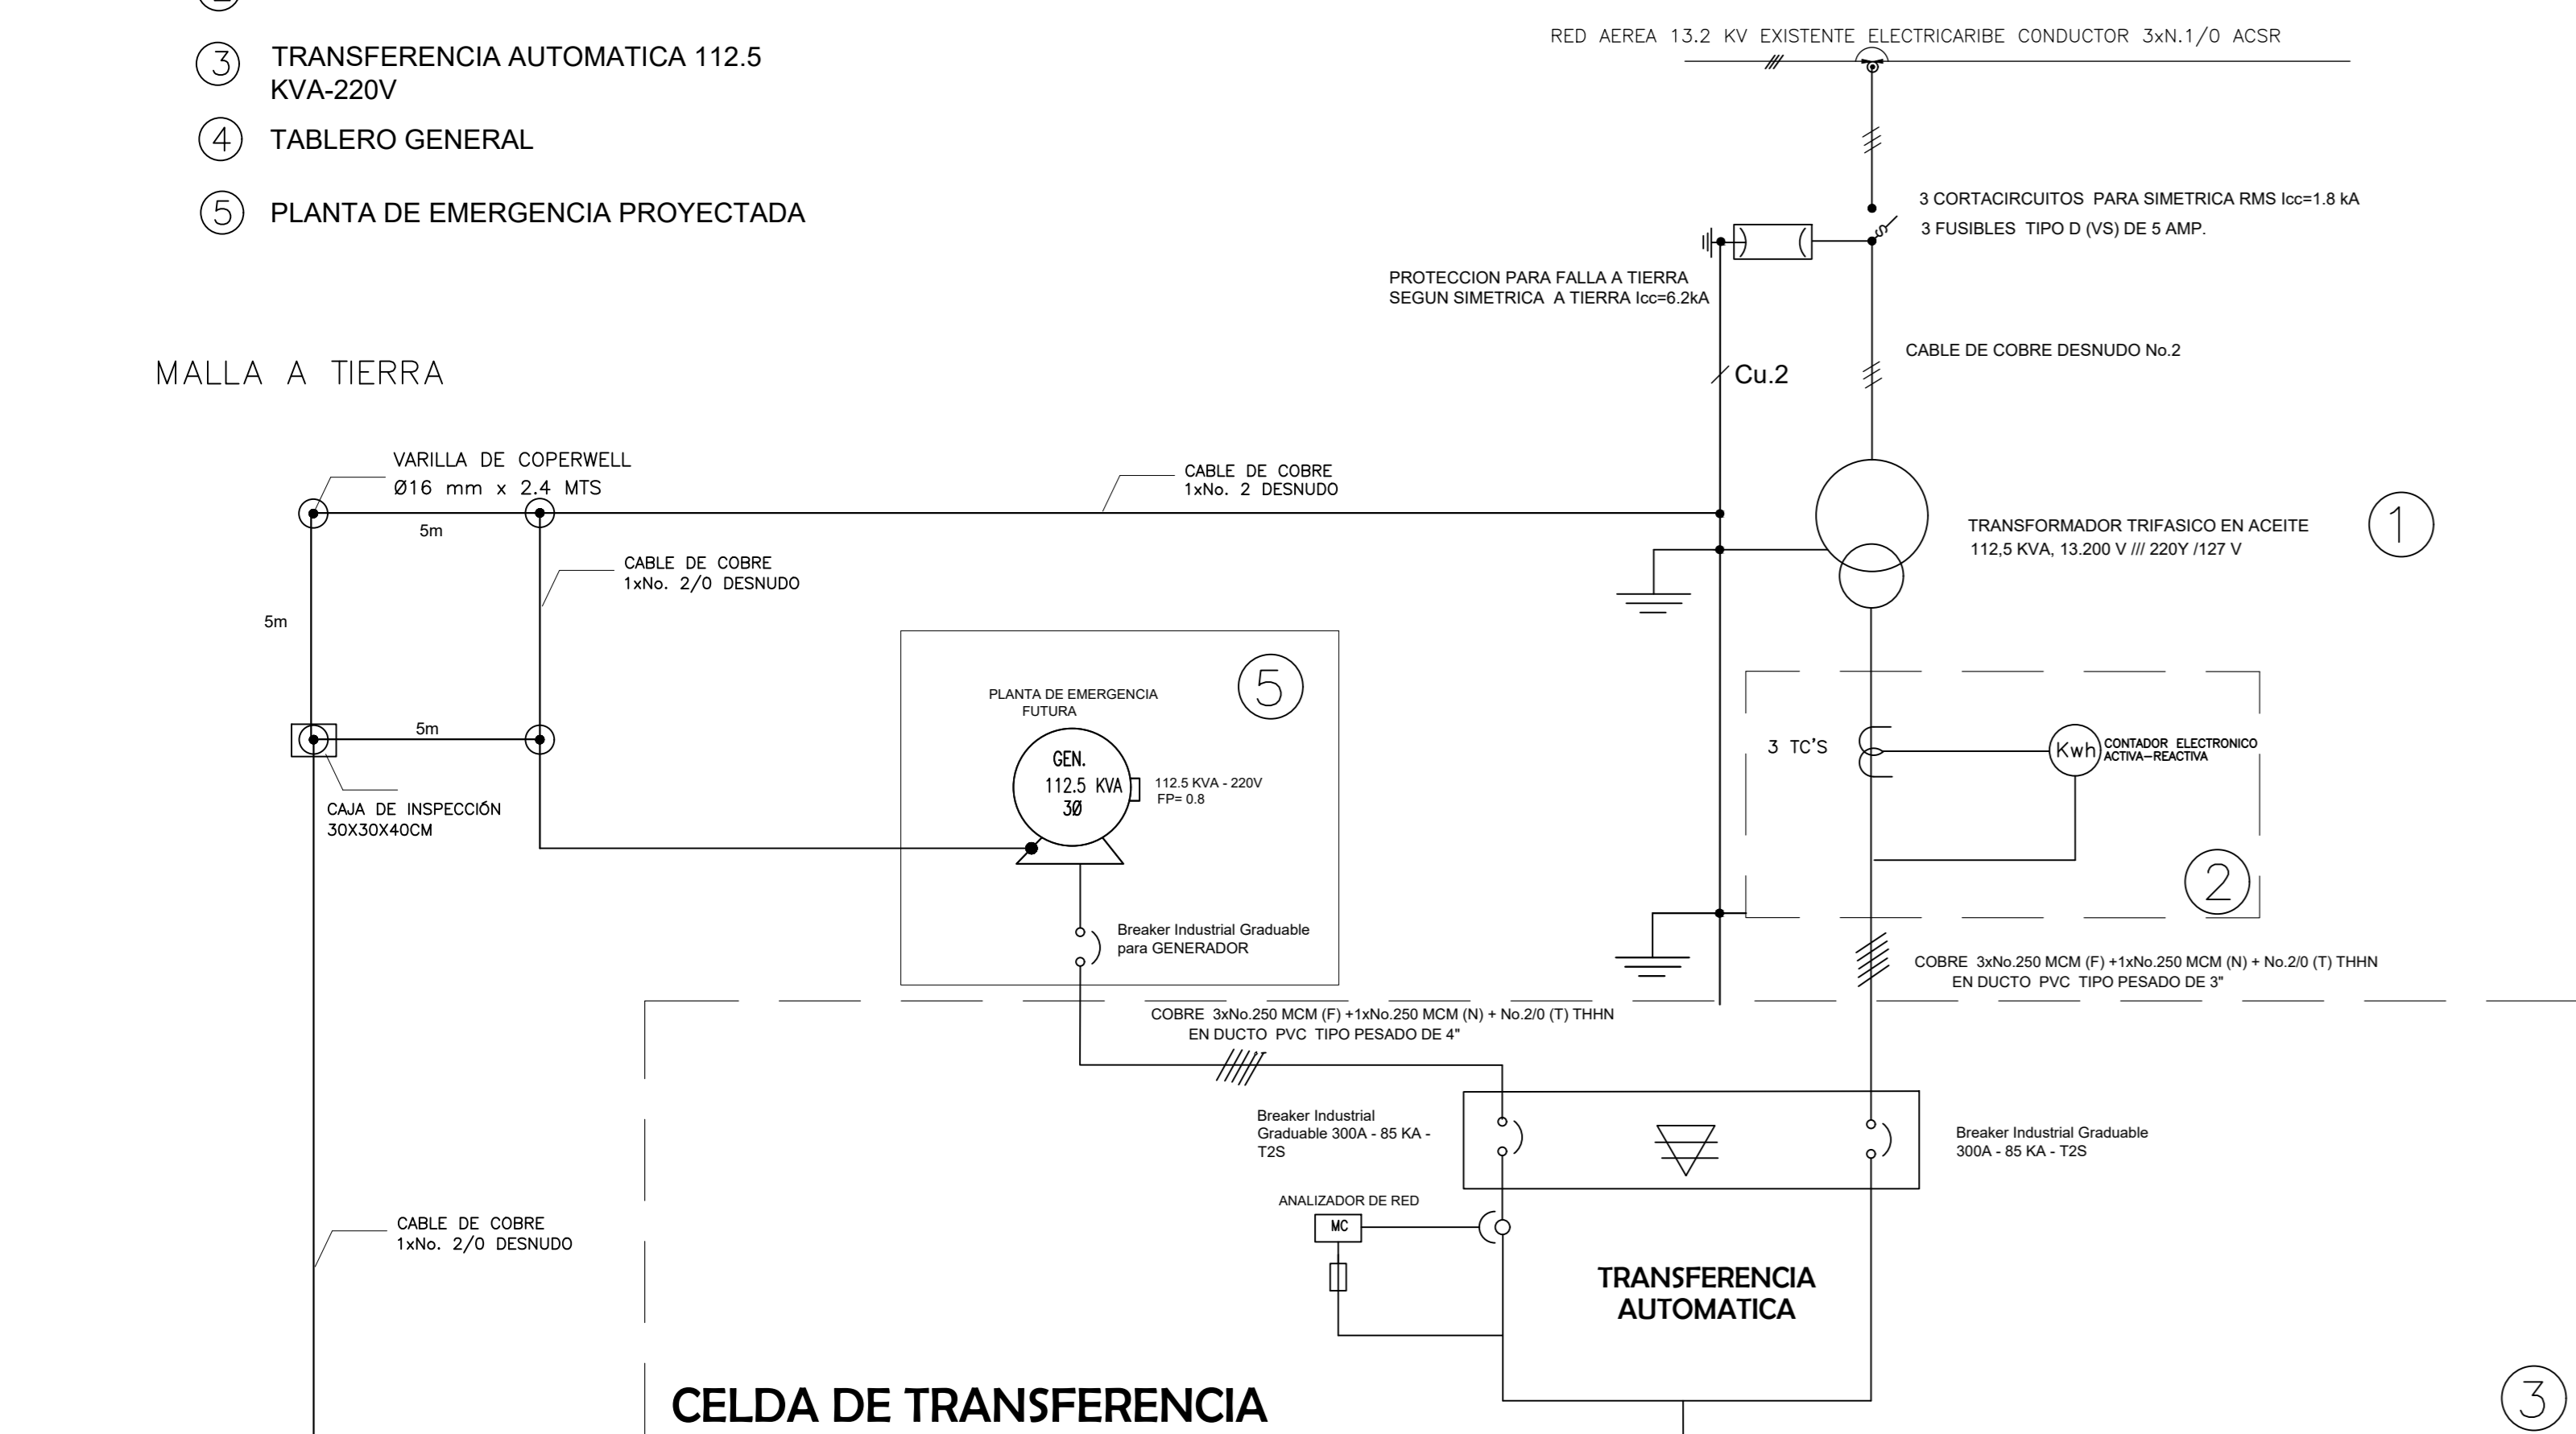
3 TRANSFERENCIA AUTOMATICA 112.5 KVA-220V

4 TABLERO GENERAL

5 PLANTA DE EMERGENCIA PROYECTADA

RED AEREA 13.2 KV EXISTENTE ELECTRICARIBE CONDUCTOR 3xN.1/0 ACSR

3 CORTACIRCUITOS PARA SIMETRICA RMS Icc=1.8 kA
3 FUSIBLES TIPO D (VS) DE 5 AMP.

PROTECCION PARA FALLA A TIERRA
SEGUN SIMETRICA A TIERRA Icc=6.2kA

CABLE DE COBRE DESNUDO No.2

Cu.2

MALLA A TIERRA

VARILLA DE COPERWELL
Ø16 mm x 2.4 MTS

CABLE DE COBRE
1xNo. 2 DESNUDO

5m

TRANSFORMADOR TRIFASICO EN ACEITE
112,5 KVA, 13.200 V /// 220Y /127 V

1

CABLE DE COBRE
1xNo. 2/0 DESNUDO

5m

PLANTA DE EMERGENCIA
FUTURA

5

5m

GEN.
112.5 KVA
3Ø

112.5 KVA - 220V
FP= 0.8

3 TC'S

Kwh CONTADOR ELECTRONICO ACTIVA–REACTIVA

CAJA DE INSPECCIÓN
30X30X40CM

2

Breaker Industrial Graduable
para GENERADOR

COBRE 3xNo.250 MCM (F) +1xNo.250 MCM (N) + No.2/0 (T) THHN
EN DUCTO PVC TIPO PESADO DE 3"

COBRE 3xNo.250 MCM (F) +1xNo.250 MCM (N) + No.2/0 (T) THHN
EN DUCTO PVC TIPO PESADO DE 4"

Breaker Industrial
Graduable 300A - 85 KA -
T2S

Breaker Industrial Graduable
300A - 85 KA - T2S

ANALIZADOR DE RED

MC

CABLE DE COBRE
1xNo. 2/0 DESNUDO

TRANSFERENCIA
AUTOMATICA

CELDA DE TRANSFERENCIA

3